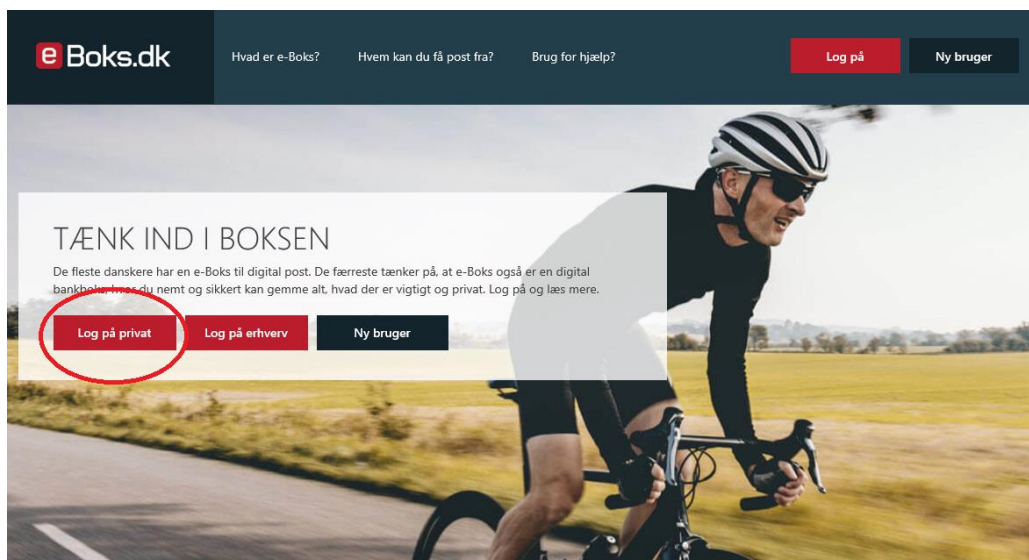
eBoks.dk

Hvad er e-Boks?

Hvem kan du få post fra?

Brug for hjælp?

Log på

Ny bruger

TÆNK IND I BOKSEN

De fleste danskere har en e-Boks til digital post. De færreste tænker på, at e-Boks også er en digital bankboks, hvor du nemt og sikkert kan gemme alt, hvad der er vigtigt og privat. Log på og læs mere.

Log på privat

Log på erhverv

Ny bruger